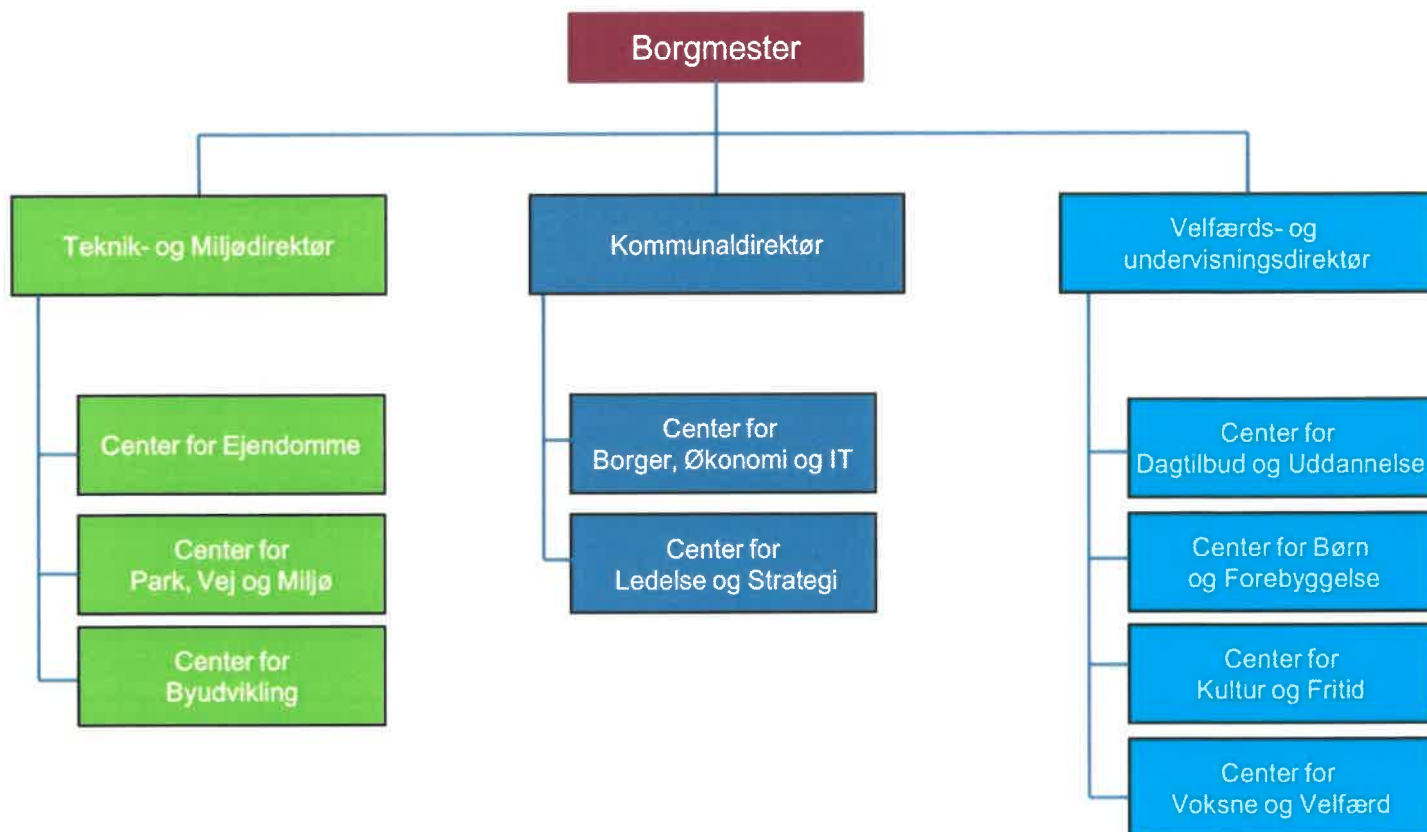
Borgmester

Teknik- og Miljødirektør

Center for Ejendomme

Center for Park, Vej og Miljø

Center for Byudvikling

Kommunaldirektør

Center for Borger, Økonomi og IT

Center for Ledelse og Strategi

Velfærds- og undervisningsdirektør

Center for Dagtilbud og Uddannelse

Center for Børn og Forebyggelse

Center for Kultur og Fritid

Center for Voksne og Velfærd